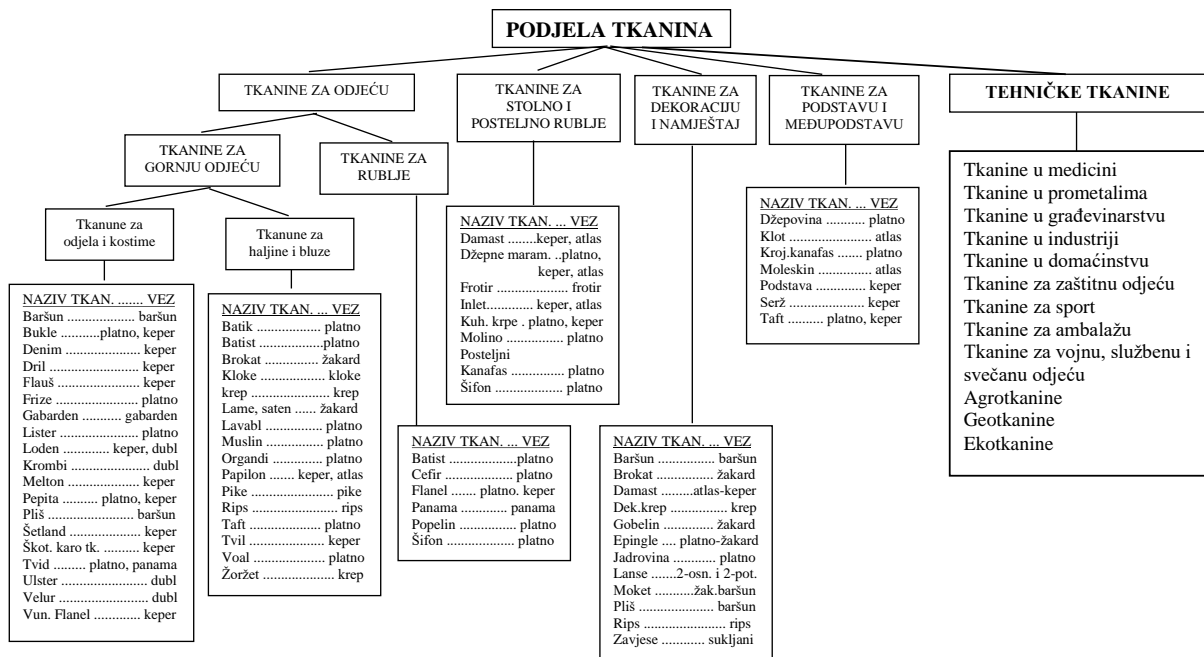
PODJELA TKANINA

TKANINE ZA ODJEĆU

TKANINE ZA STOLNO I POSTELJNO RUBLJE

TKANINE ZA DEKORACIJU I NAMJEŠTAJ

TKANINE ZA PODSTAVU I MEĐUPODSTAVU

TEHNIČKE TKANINE

TKANINE ZA GORNJU ODJEĆU

TKANINE ZA RUBLJE

Tkanune za odjela i kostime

Tkanune za haljine i bluze

NAZIV TKAN. ....... VEZ
Baršun .................. baršun
Bukle ...........platno, keper
Denim ..................... keper
Dril ......................... keper
Flauš ....................... keper
Frize ....................... platno
Gabarden ........... gabarden
Lister ...................... platno
Loden ............ keper, dubl
Krombi ...................... dubl
Melton .................... keper
Pepita .......... platno, keper
Pliš ........................ baršun
Šetland ................... keper
Škot. karo tk. .......... keper
Tvid ......... platno, panama
Ulster ........................ dubl
Velur ......................... dubl
Vun. Flanel ............ keper

NAZIV TKAN. ... VEZ
Batik ................. platno
Batist .................platno
Brokat .............. žakard
Kloke ................. kloke
krep ........................ krep
Lame, saten ...... žakard
Lavabl ................ platno
Muslin ................ platno
Organdi .............. platno
Papilon ....... keper, atlas
Pike ....................... pike
Rips ........................ rips
Taft ..................... platno
Tvil ....................... keper
Voal ..................... platno
Žoržet .................... krep

NAZIV TKAN. ... VEZ
Damast ........keper, atlas
Džepne maram. ..platno, keper, atlas
Frotir ................... frotir
Inlet............ keper, atlas
Kuh. krpe . platno, keper
Molino ................ platno
Posteljni
Kanafas .............. platno
Šifon .................. platno

NAZIV TKAN. ... VEZ
Batist ...................platno
Cefir .................. platno
Flanel ....... platno. keper
Panama .............. panama
Popelin ............... platno
Šifon .................. platno

NAZIV TKAN. ... VEZ
Baršun ............... baršun
Brokat ................ žakard
Damast .........atlas-keper
Dek.krep ................ krep
Gobelin ............. žakard
Epingle .... platno-žakard
Jadrovina ............ platno
Lanse .......2-osn. i 2-pot.
Moket ...........žak.baršun
Pliš .................... baršun
Rips ........................ rips
Zavjese ........... sukljani

NAZIV TKAN. ... VEZ
Džepovina .......... platno
Klot ...................... atlas
Kroj.kanafas ....... platno
Moleskin .............. atlas
Podstava ............. keper
Serž .................... keper
Taft .......... platno, keper

Tkanine u medicini
Tkanine u prometalima
Tkanine u građevinarstvu
Tkanine u industriji
Tkanine u domaćinstvu
Tkanine za zaštitnu odjeću
Tkanine za sport
Tkanine za ambalažu
Tkanine za vojnu, službenu i svečanu odjeću
Agrotkanine
Geotkanine
Ekotkanine